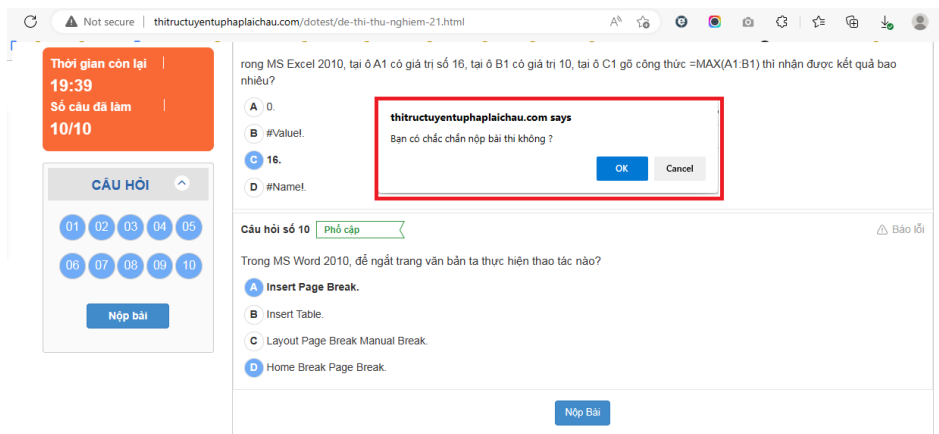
Not secure | thitructuyentuphaplaichau.com/dotest/de-thi-thu-nghiem-21.html

Thời gian còn lại
19:39
Số câu đã làm
10/10

CÂU HỎI

01 02 03 04 05
06 07 08 09 10

Nộp bài

rong MS Excel 2010, tại ô A1 có giá trị số 16, tại ô B1 có giá trị 10, tại ô C1 gõ công thức =MAX(A1:B1) thì nhận được kết quả bao nhiêu?

A 0.
B #Value!.
C 16.
D #Name!.

thitructuyentuphaplaichau.com says
Bạn có chắc chắn nộp bài thi không ?
OK
Cancel

Câu hỏi số 10 Phổ cập
Báo lỗi

Trong MS Word 2010, để ngắt trang văn bản ta thực hiện thao tác nào?

A Insert Page Break.
B Insert Table.
C Layout Page Break Manual Break.
D Home Break Page Break.

Nộp Bài